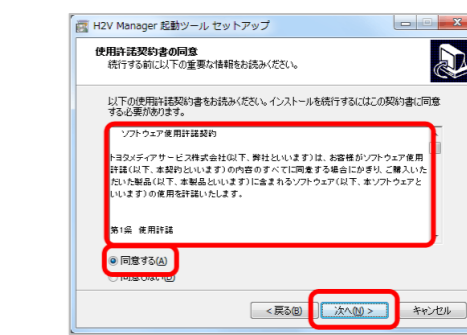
H2V Manager 起動ツール セットアップ

使用許諾契約書の同意
続行する前に以下の重要な情報をお読みください。

以下の使用許諾契約書をお読みください。インストールを続行するにはこの契約書に同意する必要があります。

ソフトウェア使用許諾契約

トヨタメディアサービス株式会社(以下、弊社といいます)は、お客様がソフトウェア使用許諾(以下、本契約といいます)の内容のすべてに同意する場合にかぎり、ご購入いただいた製品(以下、本製品といいます)に含まれるソフトウェア(以下、本ソフトウェアといいます)の使用を許諾いたします。

第1条 使用許諾

◉ 同意する(A)
○ 同意しない(D)

< 戻る(B)　次へ(N) >　キャンセル